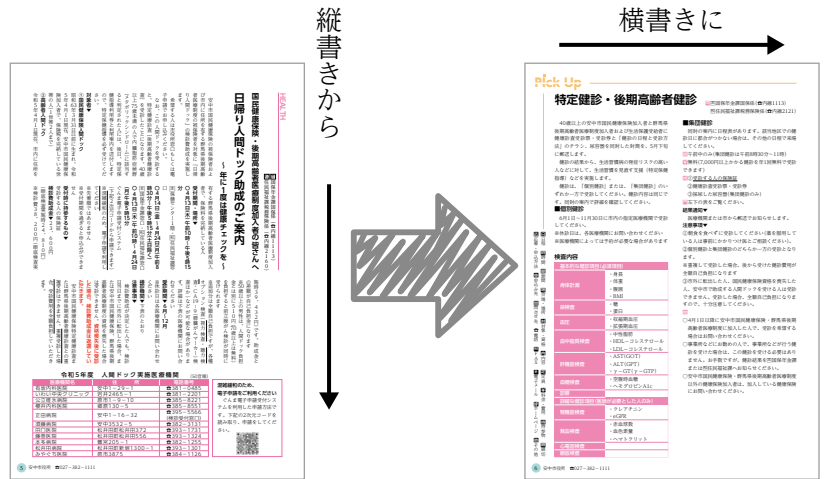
縦書きから

横書きに

HEALTH

国民健康保険・後期高齢者医療制度加入者の皆さんへ

日帰り人間ドック助成のご案内

～年に1度は健康チェックを～

令和5年度　人間ドック実施医療機関

Pick Up

特定健診・後期高齢者健診

■集団健診

■個別健診

検査内容

5　安中市役所　☎027-382-1111

6　安中市役所　☎027-382-1111